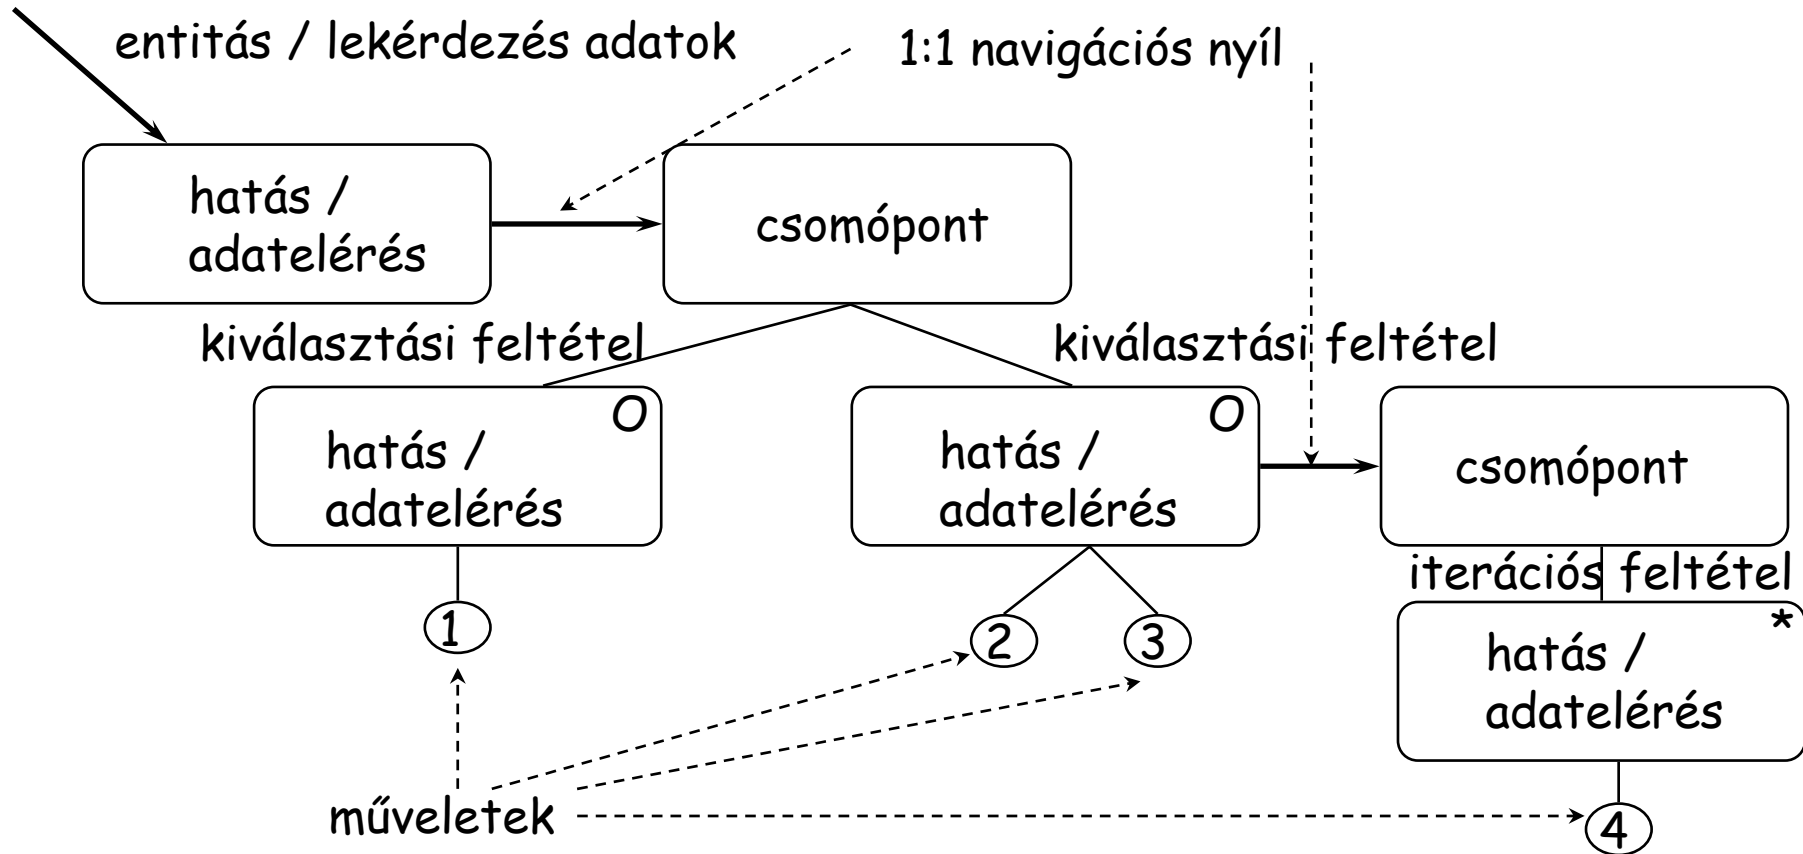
entitás / lekérdezés adatok

1:1 navigációs nyíl

hatás / adatelérés

csomópont

kiválasztási feltétel

kiválasztási feltétel

O

hatás / adatelérés

O

hatás / adatelérés

csomópont

iterációs feltétel

*

hatás / adatelérés

1

2

3

4

műveletek